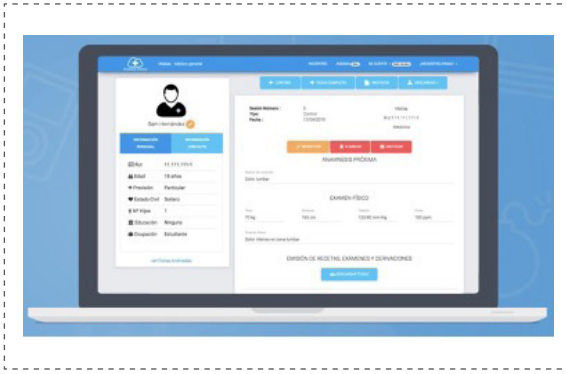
Médico: Médico general

PACIENTES   AGENDA   MI CUENTA   ¿NECESITAS AYUDA?

+ CONTROL   + FICHA COMPLETA   ARCHIVOS   DESCARGAR

Dani Hernández

INFORMACIÓN PERSONAL   INFORMACIÓN CONTACTO

Rut   11.111.111-1
Edad   18 años
Previsión   Particular
Estado Civil   Soltero
Nº Hijos   1
Educación   Ninguna
Ocupación   Estudiante

Ver Fichas Archivadas

Sesión Número: 1
Tipo: Control
Fecha: 17/04/2018

Médico
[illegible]
Médico

ANAMNESIS PRÓXIMA

Motivo de consulta
Dolor lumbar

EXAMEN FÍSICO

Peso   Estatura   Presión   Pulso
70 Kg   165 cm   120/80 mm Hg   100 ppm

Examen físico
Dolor intenso en zona lumbar

EMISIÓN DE RECETAS, EXAMENES Y DERIVACIONES